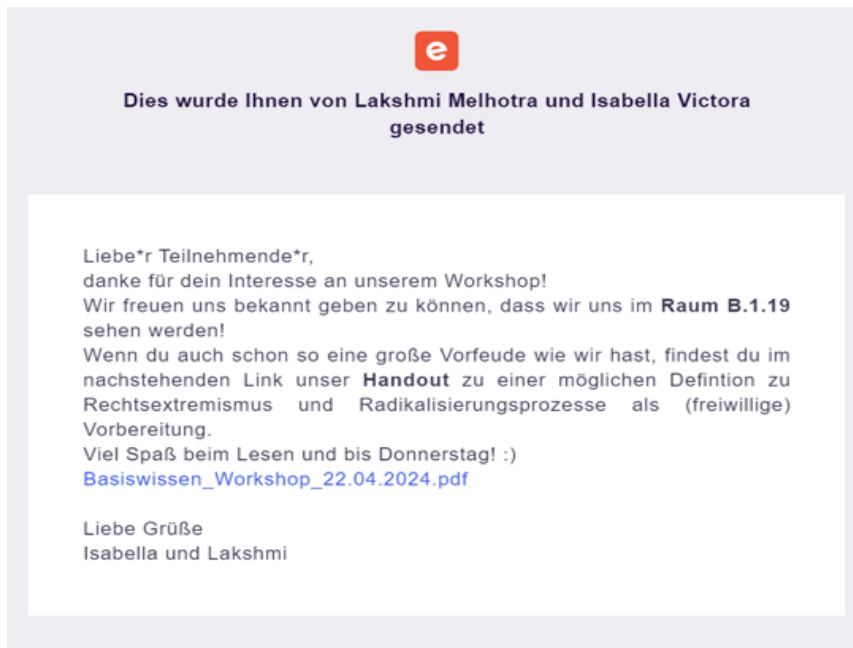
e

Dies wurde Ihnen von Lakshmi Melhotra und Isabella Victora gesendet

Liebe*r Teilnehmende*r,
danke für dein Interesse an unserem Workshop!
Wir freuen uns bekannt geben zu können, dass wir uns im **Raum B.1.19** sehen werden!
Wenn du auch schon so eine große Vorfeude wie wir hast, findest du im nachstehenden Link unser **Handout** zu einer möglichen Defintion zu Rechtsextremismus und Radikalisierungsprozesse als (freiwillige) Vorbereitung.
Viel Spaß beim Lesen und bis Donnerstag! :)
Basiswissen_Workshop_22.04.2024.pdf

Liebe Grüße
Isabella und Lakshmi